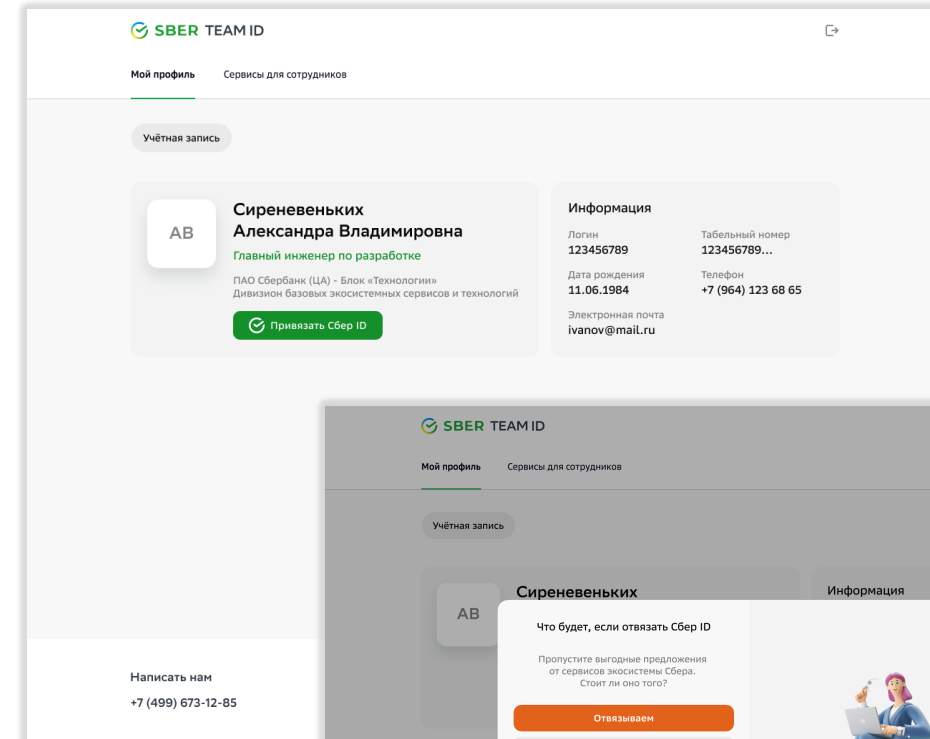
SBER TEAM ID

Мой профиль Сервисы для сотрудников

Учётная запись

AB

Сиреневеньких Александра Владимировна

Главный инженер по разработке

ПАО Сбербанк (ЦА) - Блок «Технологии»
Дивизион базовых экосистемных сервисов и технологий

Привязать Сбер ID

Информация

Логин
123456789

Табельный номер
123456789...

Дата рождения
11.06.1984

Телефон
+7 (964) 123 68 65

Электронная почта
ivanov@mail.ru

SBER TEAM ID

Мой профиль Сервисы для сотрудников

Учётная запись

AB

Сиреневеньких

Информация

Что будет, если отвязать Сбер ID

Пропустите выгодные предложения от сервисов экосистемы Сбера. Стоит ли оно того?

Отвязываем

Написать нам
+7 (499) 673-12-85